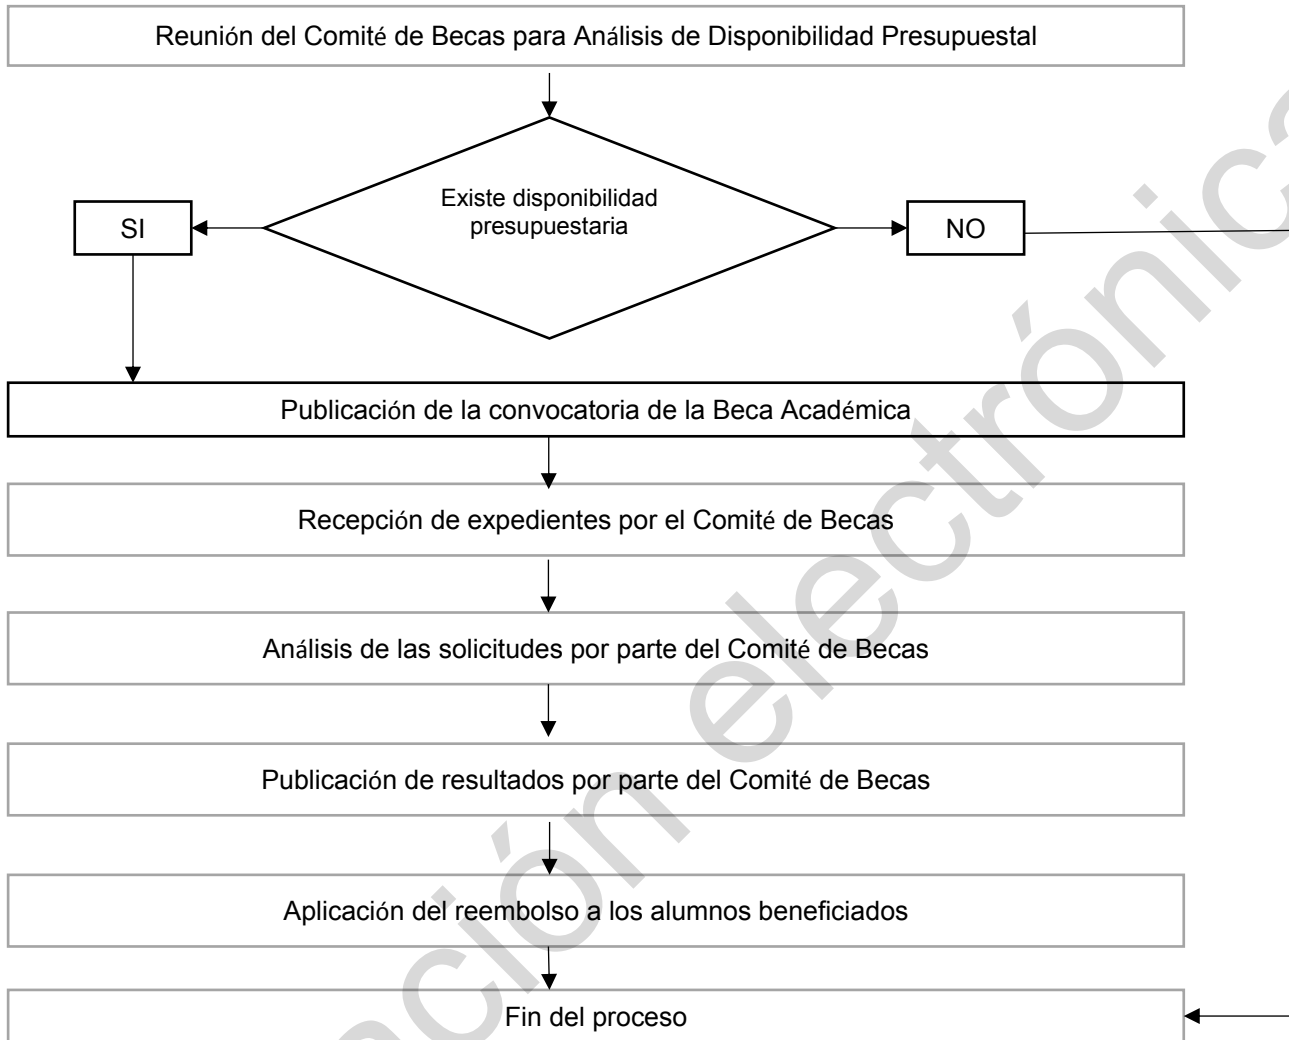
Reunión del Comité de Becas para Análisis de Disponibilidad Presupuestal

Existe disponibilidad presupuestaria

SI

NO

Publicación de la convocatoria de la Beca Académica

Recepción de expedientes por el Comité de Becas

Análisis de las solicitudes por parte del Comité de Becas

Publicación de resultados por parte del Comité de Becas

Aplicación del reembolso a los alumnos beneficiados

Fin del proceso

ación electrónica